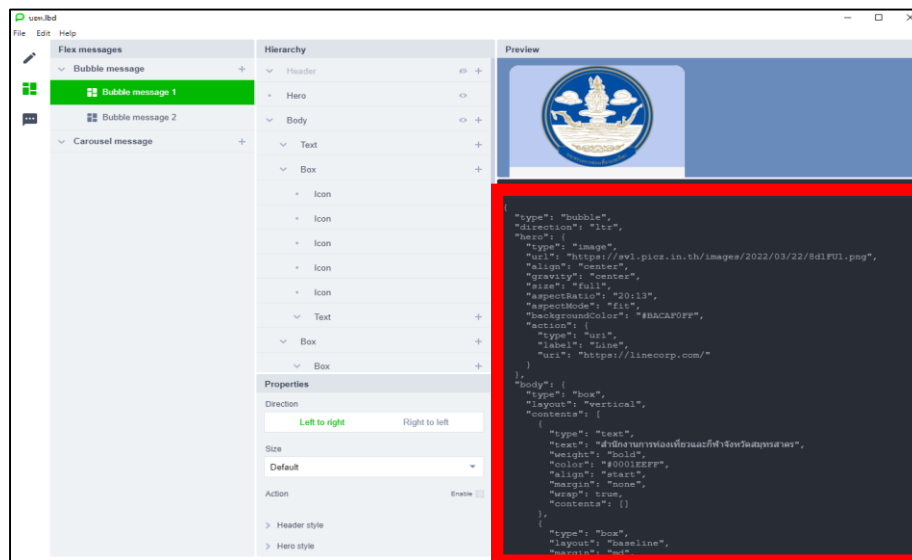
นอพ.lbd
File Edit Help

Flex messages
Bubble message
Bubble message 1
Bubble message 2
Carousel message

Hierarchy
Header
Hero
Body
Text
Box
Icon
Icon
Icon
Icon
Icon
Text
Box
Box

Properties
Direction
Left to right
Right to left
Size
Default
Action
Enable
Header style
Hero style

Preview

{
"type": "bubble",
"direction": "ltr",
"hero": {
"type": "image",
"url": "https://svl.picz.in.th/images/2022/03/22/8dlFU1.png",
"align": "center",
"gravity": "center",
"size": "full",
"aspectRatio": "20:13",
"aspectMode": "fit",
"backgroundColor": "#BACAF0FF",
"action": {
"type": "uri",
"label": "Line",
"uri": "https://linecorp.com/"
}
},
"body": {
"type": "box",
"layout": "vertical",
"contents": [
{
"type": "text",
"text": "สำนักงานการท่องเที่ยวและกีฬาจังหวัดสมุทรสาคร",
"weight": "bold",
"color": "#0001EEFF",
"align": "start",
"margin": "none",
"wrap": true,
"contents": []
},
{
"type": "box",
"layout": "baseline",
"margin": "md",